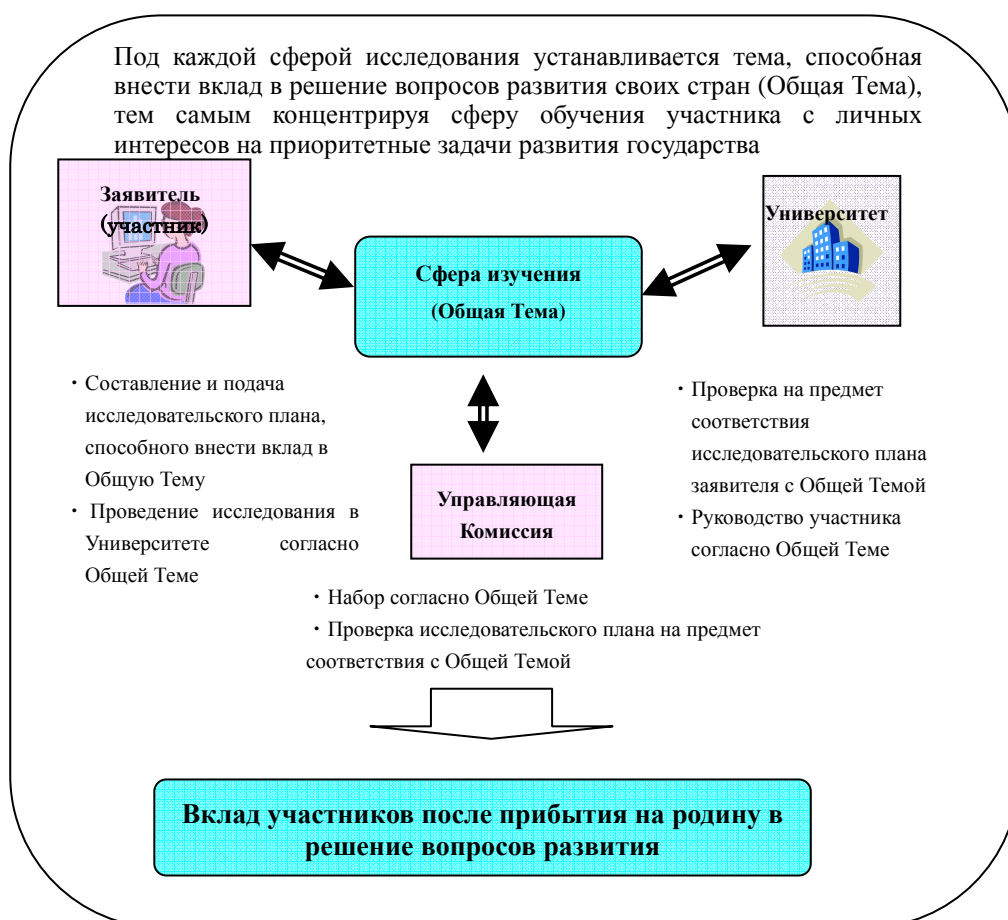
Под каждой сферой исследования устанавливается тема, способная внести вклад в решение вопросов развития своих стран (Общая Тема), тем самым концентрируя сферу обучения участника с личных интересов на приоритетные задачи развития государства

Заявитель (участник)

Университет

Сфера изучения
(Общая Тема)

・Составление и подача исследовательского плана, способного внести вклад в Общую Тему
・Проведение исследования в Университете согласно Общей Теме

Управляющая Комиссия

・Проверка на предмет соответствия исследовательского плана заявителя с Общей Темой
・Руководство участника согласно Общей Теме

・Набор согласно Общей Теме
・Проверка исследовательского плана на предмет соответствия с Общей Темой

Вклад участников после прибытия на родину в решение вопросов развития